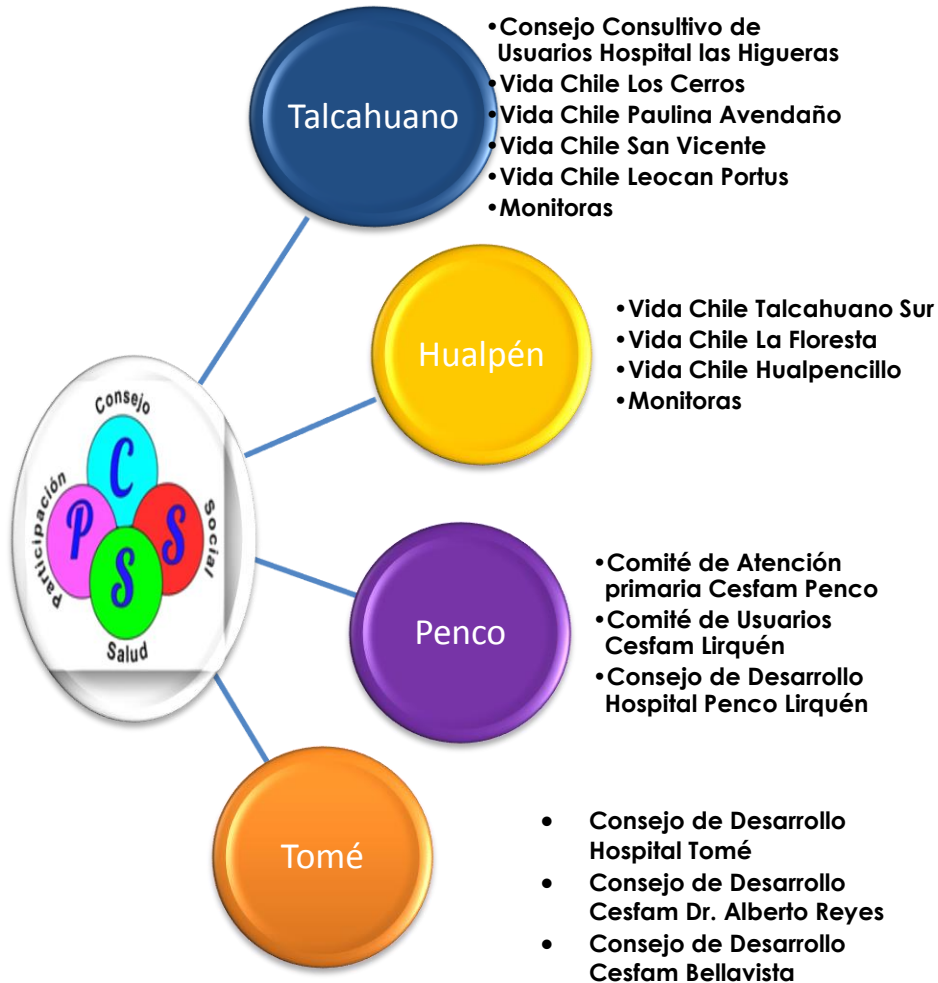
Talcahuano

•Consejo Consultivo de Usuarios Hospital las Higueras
•Vida Chile Los Cerros
•Vida Chile Paulina Avendaño
•Vida Chile San Vicente
•Vida Chile Leocan Portus
•Monitoras

Hualpén

•Vida Chile Talcahuano Sur
•Vida Chile La Floresta
•Vida Chile Hualpencillo
•Monitoras

Consejo
C
P
S
S
Participación
Social
Salud

Penco

•Comité de Atención primaria Cesfam Penco
•Comité de Usuarios Cesfam Lirquén
•Consejo de Desarrollo Hospital Penco Lirquén

Tomé

• Consejo de Desarrollo Hospital Tomé
• Consejo de Desarrollo Cesfam Dr. Alberto Reyes
• Consejo de Desarrollo Cesfam Bellavista